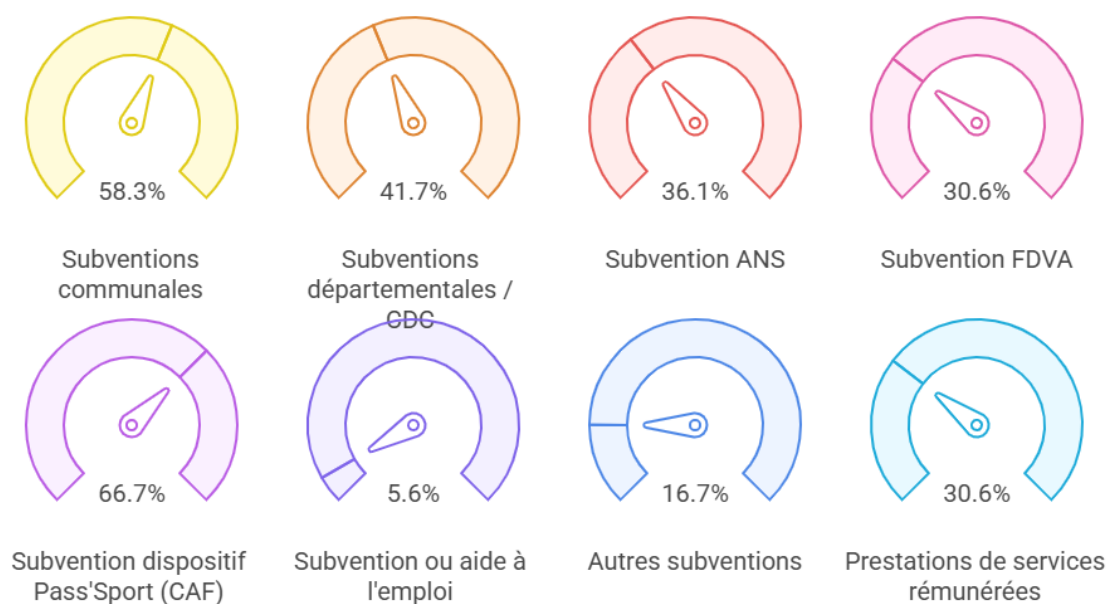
58.3%

Subventions communales

41.7%

Subventions départementales / CDC

36.1%

Subvention ANS

30.6%

Subvention FDVA

66.7%

Subvention dispositif Pass'Sport (CAF)

5.6%

Subvention ou aide à l'emploi

16.7%

Autres subventions

30.6%

Prestations de services rémunérées